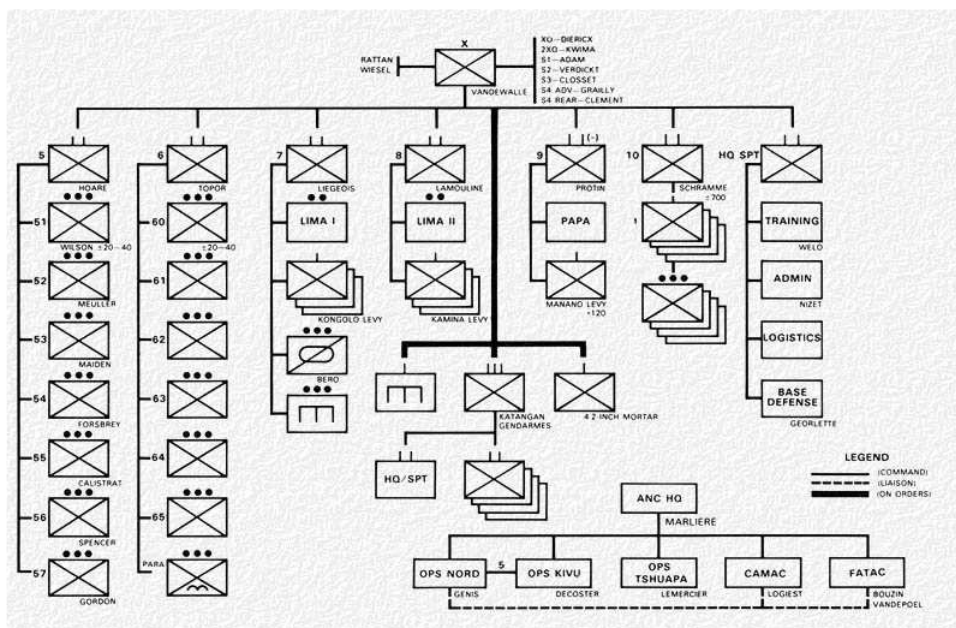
X

RATTAN
WIESEL

VANDEWALLE

XO—DIERICX
2XO—KWIMA
S1—AGAM
S2—VERDICKT
S3—CLOSSET
S4 ADV—GRAILLY
S4 REAR—CLEMENT

5
HOARE
51
WILSON ±20–40
52
MEULLER
53
MAIDEN
54
FORSBREY
55
CALISTRAT
56
SPENCER
57
GORDON

6
TOPOR
60
±20–40
61
62
63
64
65
PARA

7
LIEGEOIS
LIMA I
KONGOLO LEVY
BERO

8
LAMOULINE
LIMA II
KAMINA LEVY

9
(-)
PROTIN
PAPA
MANANO LEVY
±120

10
SCHRAMME
±700
1

HQ SPT
TRAINING
WELO
ADMIN
NIZET
LOGISTICS
BASE DEFENSE
GEORLETTE

KATANGAN GENDARMES
4.2 INCH MORTAR
HQ/SPT

LEGEND
(COMMAND)
(LIAISON)
(ON ORDERS)

ANC HQ
MARLIERE

OPS NORD
GENIS
5
OPS KIVU
DECOSTER
OPS TSHUAPA
LEMERCIER
CAMAC
LOGIEST
FATAC
BOUZIN
VANDEPOEL